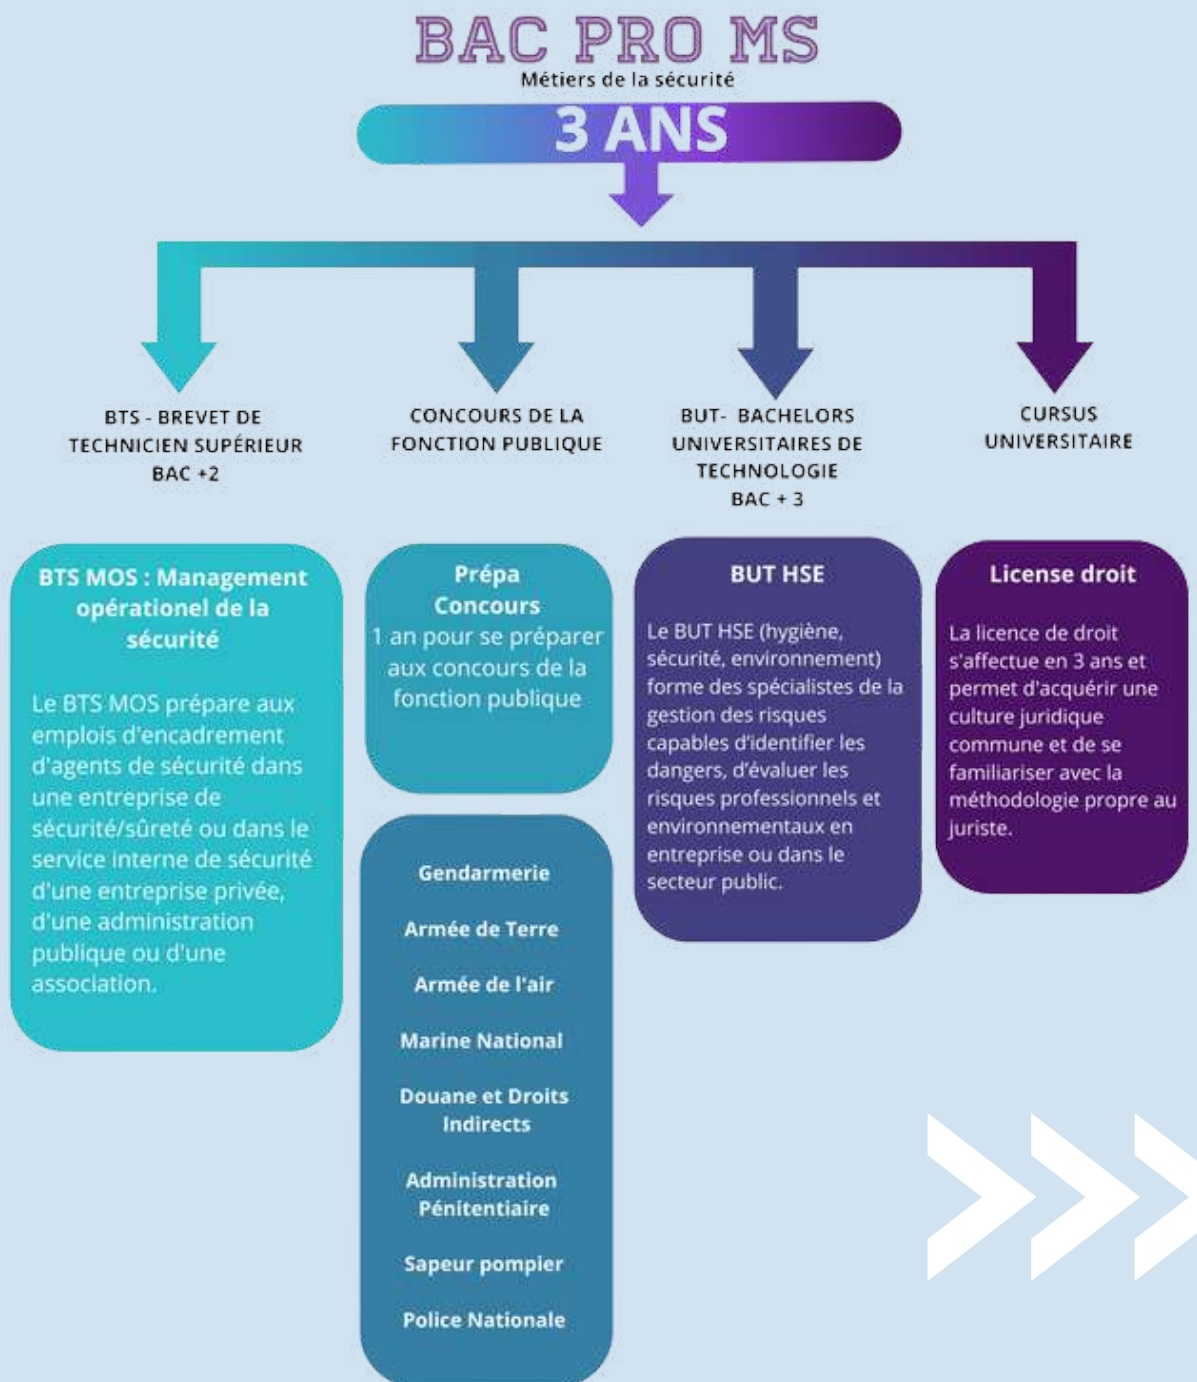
BAC PRO MS
Métiers de la sécurité

3 ANS

BTS - BREVET DE TECHNICIEN SUPÉRIEUR BAC +2

CONCOURS DE LA FONCTION PUBLIQUE

BUT- BACHELORS UNIVERSITAIRES DE TECHNOLOGIE BAC + 3

CURSUS UNIVERSITAIRE

BTS MOS : Management opérationel de la sécurité

Le BTS MOS prépare aux emplois d'encadrement d'agents de sécurité dans une entreprise de sécurité/sûreté ou dans le service interne de sécurité d'une entreprise privée, d'une administration publique ou d'une association.

Prépa Concours
1 an pour se préparer aux concours de la fonction publique

Gendarmerie

Armée de Terre

Armée de l'air

Marine National

Douane et Droits Indirects

Administration Pénitentiaire

Sapeur pompier

Police Nationale

BUT HSE

Le BUT HSE (hygiène, sécurité, environnement) forme des spécialistes de la gestion des risques capables d'identifier les dangers, d'évaluer les risques professionnels et environnementaux en entreprise ou dans le secteur public.

License droit

La licence de droit s'affectue en 3 ans et permet d'acquérir une culture juridique commune et de se familiariser avec la méthodologie propre au juriste.